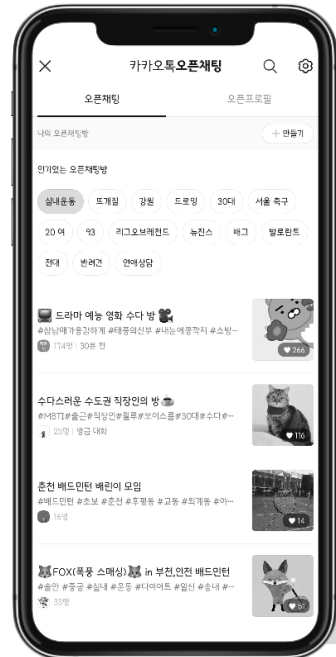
카카오톡오픈채팅

오픈채팅 오픈프로필

나의 오픈채팅방 + 만들기

인기있는 오픈채팅방

실내운동 뜨개질 강원 드로잉 30대 서울 축구

20 여 93 리그오브레전드 뉴진스 배그 발로란트

전대 반려견 연애상담

드라마 예능 영화 수다 방

#삼남매가용감하게 #태풍의신부 #내눈에콩깍지 #소방…

174명 | 30분 전

266

수다스러운 수도권 직장인의 방

#MBTI #출근 #직장인 #월루 #보이스룸 #30대 #수다 #…

25명 | 방금 대화

116

춘천 배드민턴 배린이 모임

#배드민턴 #초보 #춘천 #후평동 #교동 #퇴계동 #아…

18명

14

FOX(폭풍 스매싱) in 부천,인천 배드민턴

#송안 #중공 #실내 #운동 #다이어트 #일산 #송내 #…

33명

51